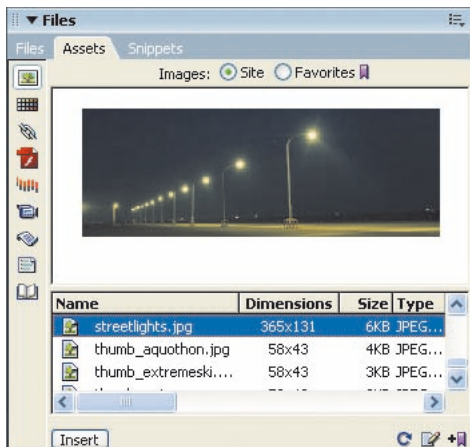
▼ Files

Files Assets Snippets

Images: Site Favorites

| Name | Dimensions | Size | Type |
|---|---|---|---|
| streetlights.jpg | 365x131 | 6KB | JPEG... |
| thumb_aquothon.jpg | 58x43 | 4KB | JPEG... |
| thumb_extremeski.... | 58x43 | 3KB | JPEG... |
| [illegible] | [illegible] | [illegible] | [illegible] |

Insert